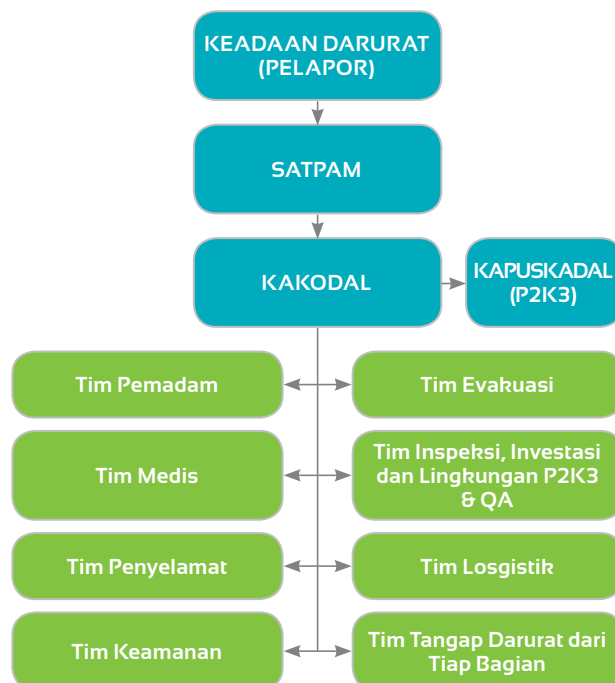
KEADAAN DARURAT (PELAPOR)

SATPAM

KAKODAL

KAPUSKADAL (P2K3)

Tim Pemadam

Tim Evakuasi

Tim Medis

Tim Inspeksi, Investasi dan Lingkungan P2K3 & QA

Tim Penyelamat

Tim Losgistik

Tim Keamanan

Tim Tangap Darurat dari Tiap Bagian